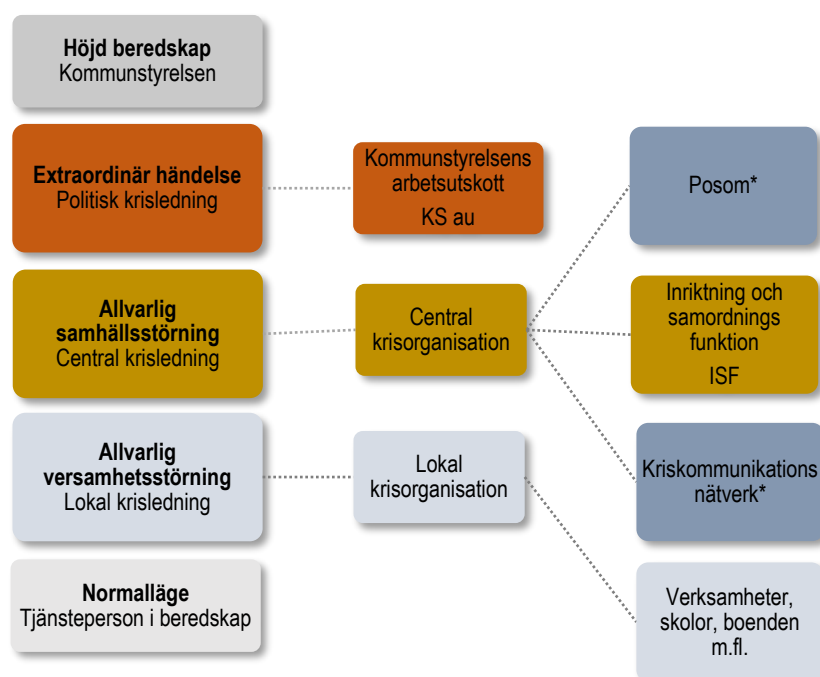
**Höjd beredskap**
Kommunstyrelsen

**Extraordinär händelse**
Politisk krisledning

Kommunstyrelsens arbetsutskott
KS au

Posom*

**Allvarlig samhällsstörning**
Central krisledning

Central krisorganisation

Inriktning och samordnings funktion
ISF

**Allvarlig versamhetsstörning**
Lokal krisledning

Lokal krisorganisation

Kriskommunikations nätverk*

**Normalläge**
Tjänsteperson i beredskap

Verksamheter, skolor, boenden m.fl.